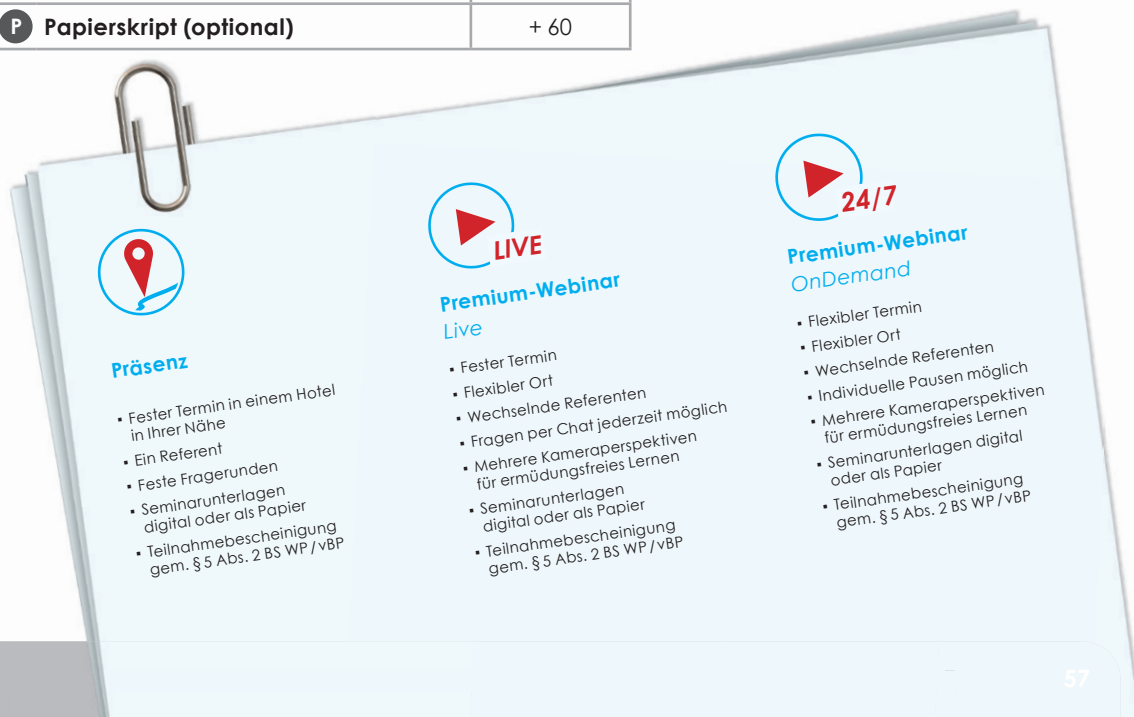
| P Papierskript (optional) | + 60 |
|---|---|

Präsenz

- Fester Termin in einem Hotel in Ihrer Nähe
- Ein Referent
- Feste Fragerunden
- Seminarunterlagen digital oder als Papier
- Teilnahmebescheinigung gem. § 5 Abs. 2 BS WP / vBP

LIVE

Premium-Webinar
Live

- Fester Termin
- Flexibler Ort
- Wechselnde Referenten
- Fragen per Chat jederzeit möglich
- Mehrere Kameraperspektiven für ermüdungsfreies Lernen
- Seminarunterlagen digital oder als Papier
- Teilnahmebescheinigung gem. § 5 Abs. 2 BS WP / vBP

24/7

Premium-Webinar
OnDemand

- Flexibler Termin
- Flexibler Ort
- Wechselnde Referenten
- Individuelle Pausen möglich
- Mehrere Kameraperspektiven für ermüdungsfreies Lernen
- Seminarunterlagen digital oder als Papier
- Teilnahmebescheinigung gem. § 5 Abs. 2 BS WP / vBP

57